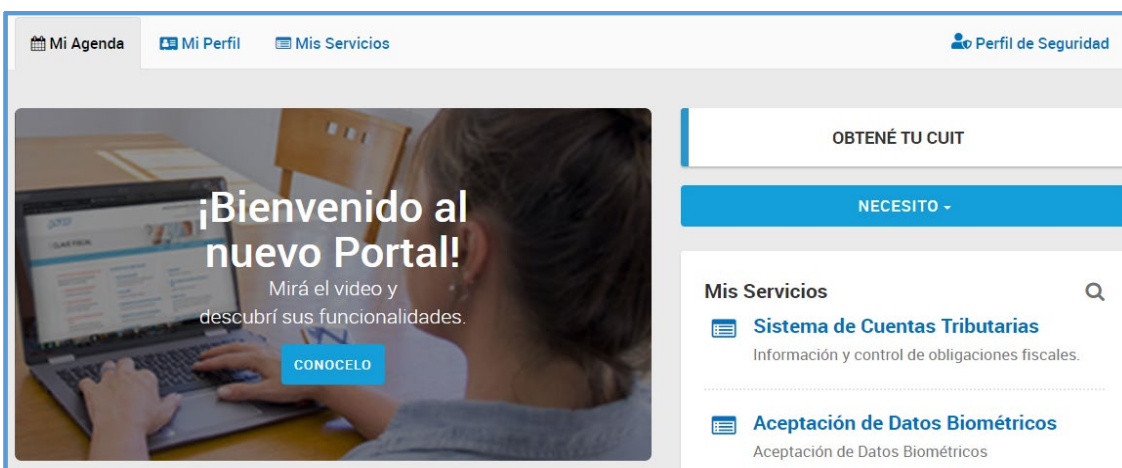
Mi Agenda Mi Perfil Mis Servicios Perfil de Seguridad

¡Bienvenido al nuevo Portal!
Mirá el video y descubrí sus funcionalidades.
CONOCELO

OBTENÉ TU CUIT

NECESITO

Mis Servicios

Sistema de Cuentas Tributarias
Información y control de obligaciones fiscales.

Aceptación de Datos Biométricos
Aceptación de Datos Biométricos